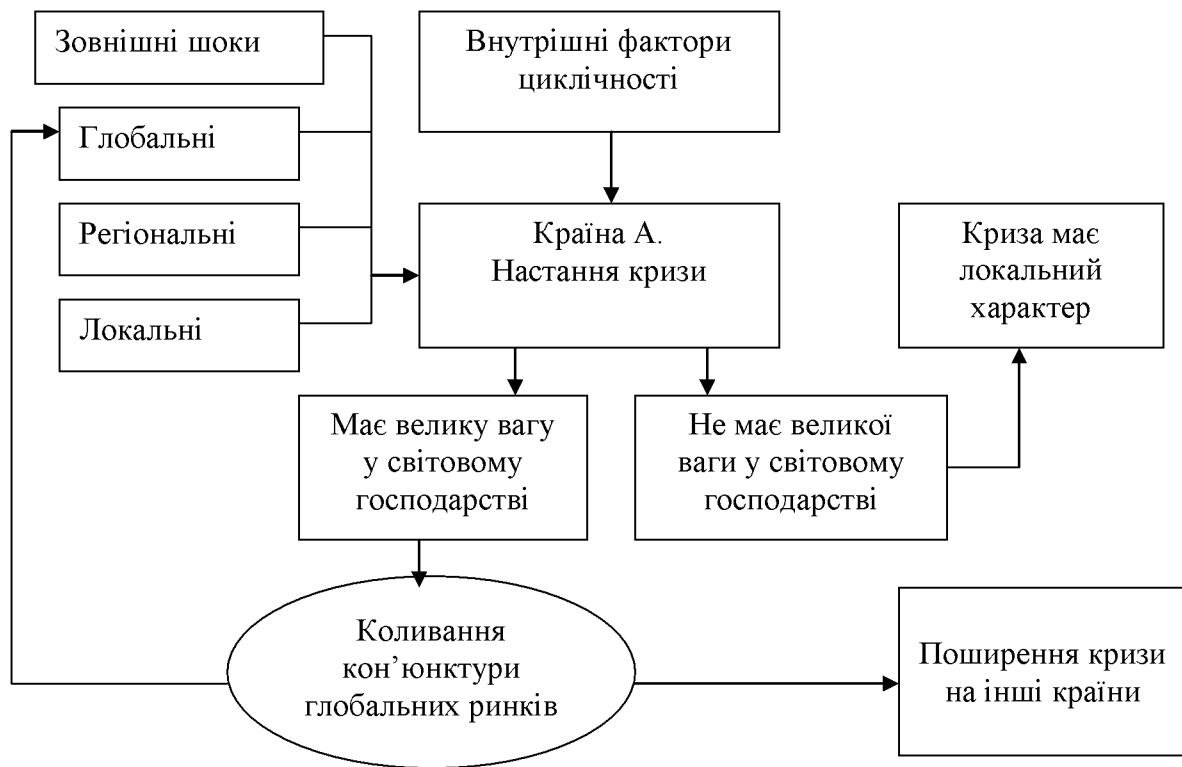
Зовнішні шоки

Глобальні

Регіональні

Локальні

Внутрішні фактори циклічності

Країна А. Настання кризи

Криза має локальний характер

Має велику вагу у світовому господарстві

Не має великої ваги у світовому господарстві

Коливання кон'юнктури глобальних ринків

Поширення кризи на інші країни